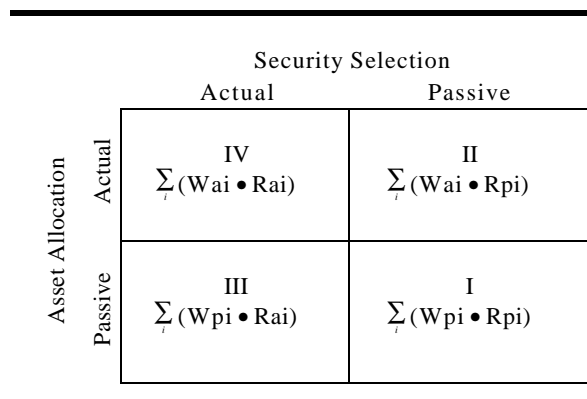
Security Selection

| Asset Allocation | Actual | Passive |
|---|---|---|
| Actual | IV $\sum_i (Wai \bullet Rai)$ | II $\sum_i (Wai \bullet Rpi)$ |
| Passive | III $\sum_i (Wpi \bullet Rai)$ | I $\sum_i (Wpi \bullet Rpi)$ |